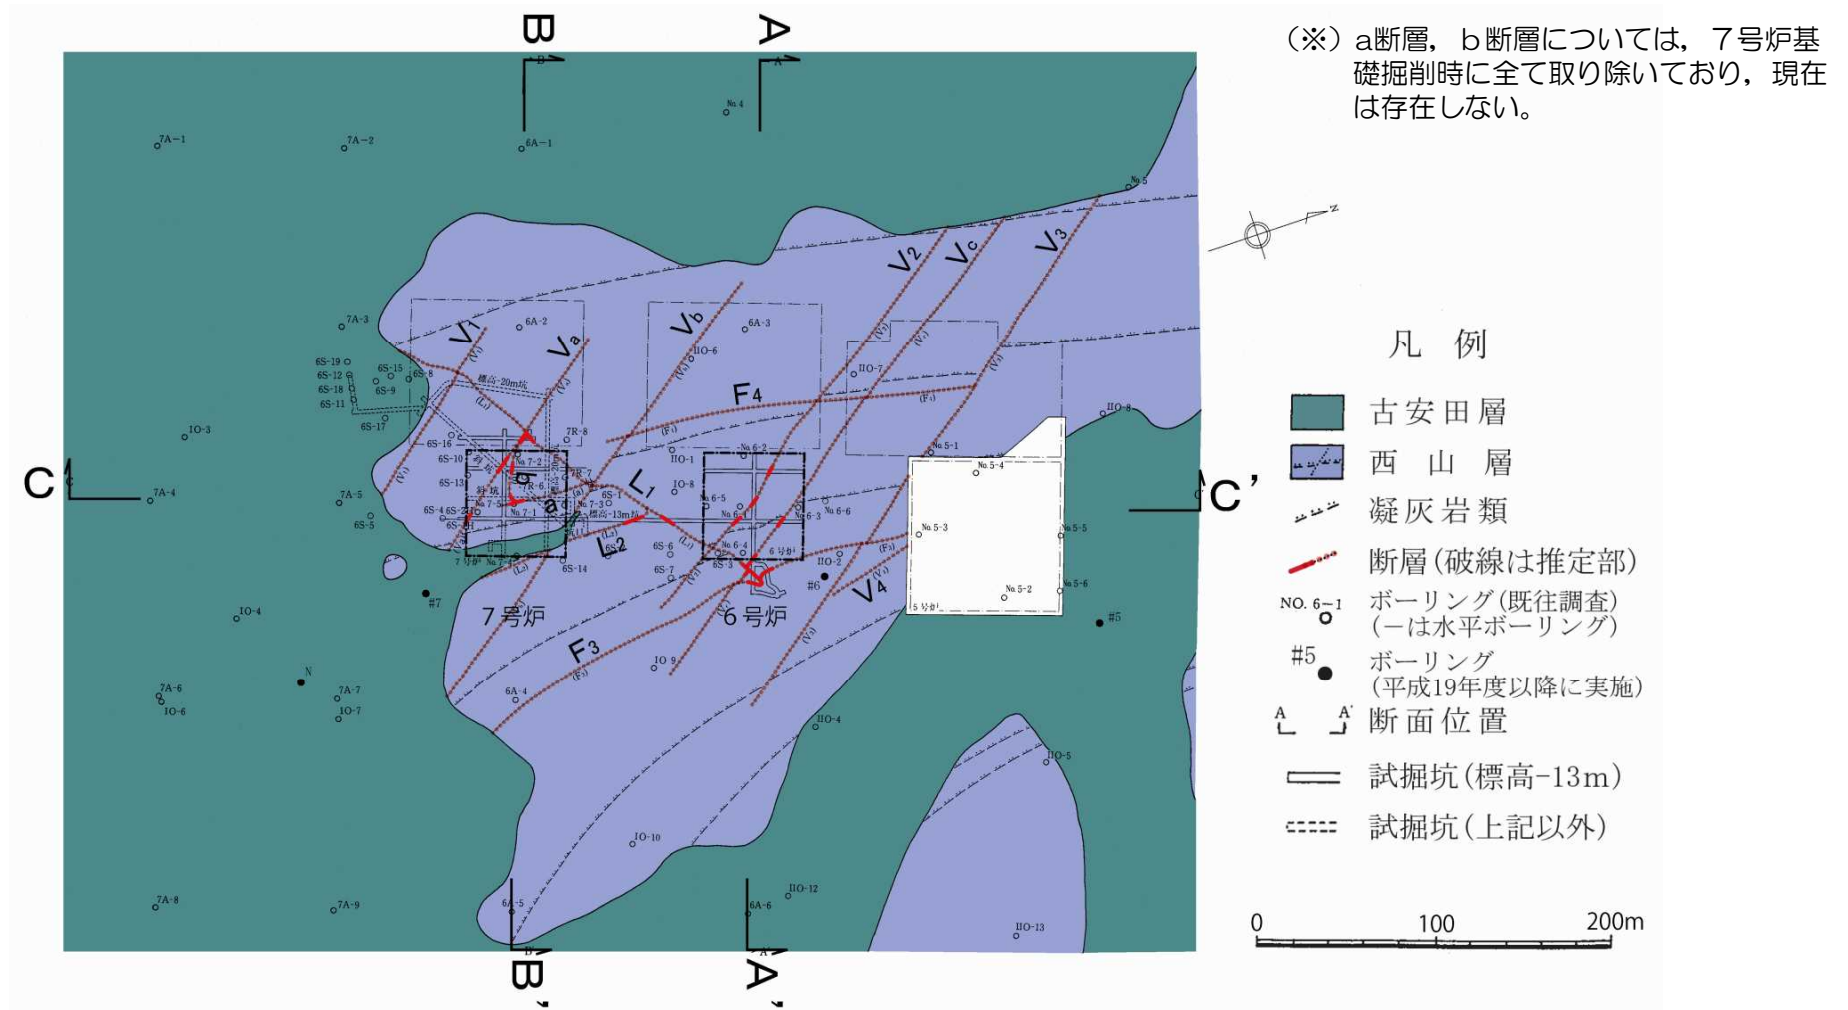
（※）a断層，b断層については，７号炉基礎掘削時に全て取り除いており，現在は存在しない。

B
A
B
A
No.4
7A−1
7A−2
6A−1
No.5
V$_2$
V$_c$
V$_3$
V$_1$
V$_a$
V$_b$
6A−2
6A−3
IIO−6
7A−3
6S−19
6S−12
6S−18
6S−11
6S−15
6S−9
6S−8
標高-20m坑
IIO−7
IIO−8
F$_4$
IO−3
6S−17
6S−16
7R−8
6S−10
6S−13
No.6−2
No.5−1
No.5−4
C
C’
7A−4
7A−5
6S−5
L$_1$
IIO−1
IO−8
6S−1
No.6−5
No.6−1
6S−3
No.6−6
標高-13m坑
No.5−3
No.5−5
L$_2$
6S−6
6S−7
No.6−4
6S−14
IIO−2
#6
V$_4$
No.5−2
No.5−6
IO−4
#7
７号炉
６号炉
#5
F$_3$
IO−9
7A−6
IO−6
7A−7
IO−7
6A−4
IIO−4
IIO−5
IO−10
7A−8
7A−9
6A−5
6A−6
IIO−12
IIO−13
B’
A’

凡　例
古安田層
西　山　層
凝灰岩類
断層（破線は推定部）
NO. 6−1　ボーリング（既往調査）（−は水平ボーリング）
#5　ボーリング（平成19年度以降に実施）
A　A’　断面位置
試掘坑（標高−13m）
試掘坑（上記以外）
0　100　200m